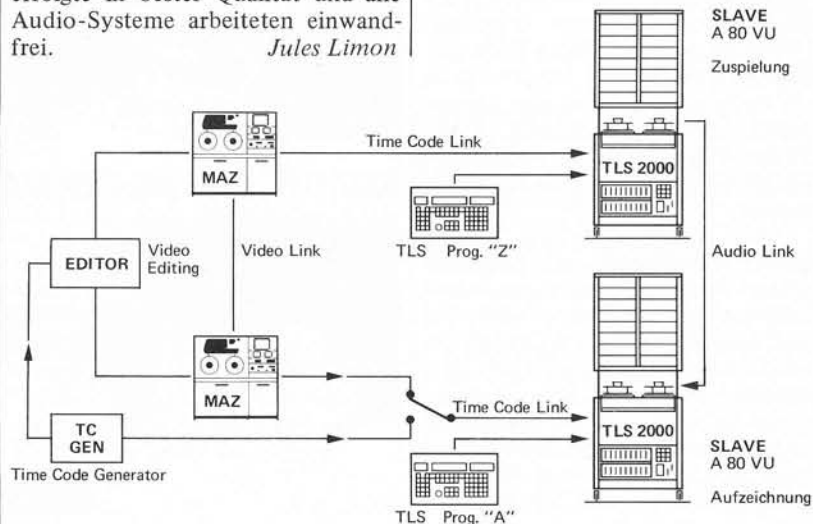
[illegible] in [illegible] Qualität und alle Audio-Systeme arbeiteten einwandfrei. *Jules Limon*

SLAVE
A 80 VU

Zuspielung

Time Code Link

MAZ

TLS 2000

TLS Prog. "Z"

EDITOR

Video Editing

Video Link

Audio Link

MAZ

Time Code Link

TC GEN

Time Code Generator

TLS 2000

SLAVE
A 80 VU

Aufzeichnung

TLS Prog. "A"